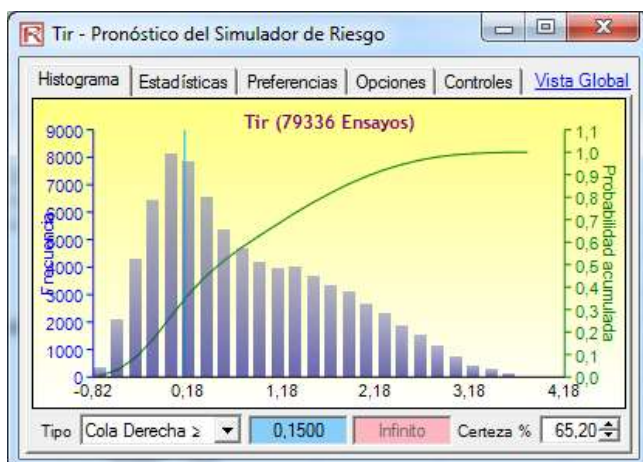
R Tir - Pronóstico del Simulador de Riesgo

Histograma | Estadísticas | Preferencias | Opciones | Controles | Vista Global

Tir (79336 Ensayos)

9000
8000
7000
6000
5000
4000
3000
2000
1000
0

Frecuencia

1,1
1,0
0,9
0,8
0,7
0,6
0,5
0,4
0,3
0,2
0,1
0,0

Probabilidad acumulada

-0,82 0,18 1,18 2,18 3,18 4,18

Tipo Cola Derecha ≥ 0,1500 Infinito Certeza % 65,20